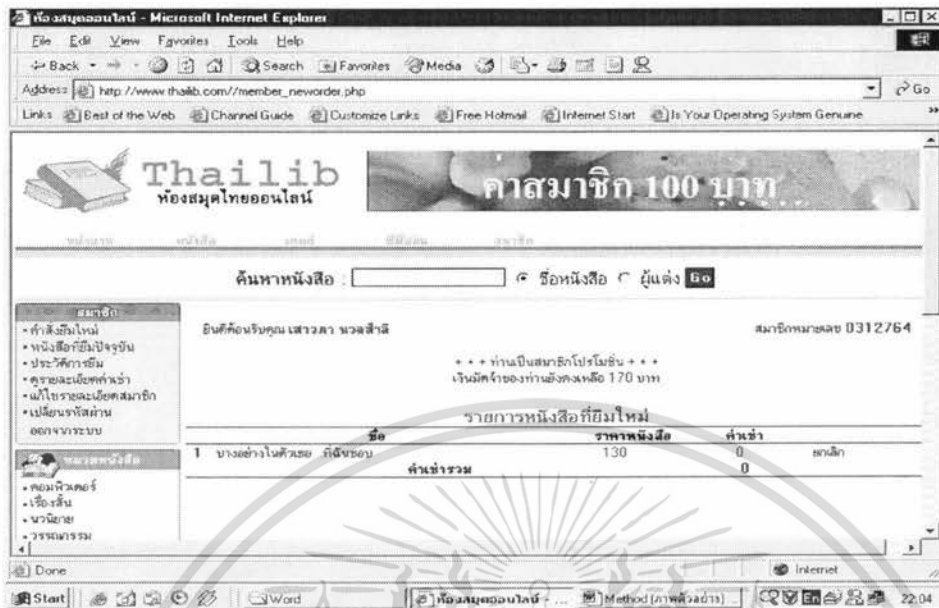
ห้องสมุดออนไลน์ - Microsoft Internet Explorer

File Edit View Favorites Tools Help

Back Search Favorites Media

Address http://www.thailib.com//member_neworder.php Go

Links Best of the Web Channel Guide Customize Links Free Hotmail Internet Start Is Your Operating System Genuine

Thailib
ห้องสมุดไทยออนไลน์

ค่าสมาชิก 100 บาท...

หน้าแรก หนังสือ เทรนด์ ยืมแล้ว สมาชิก

ค้นหาหนังสือ : ชื่อหนังสือ ผู้แต่ง Go

สมาชิก
• คำสั่งยืมใหม่
• หนังสือที่ยืมปัจจุบัน
• ประวัติการยืม
• ดูรายละเอียดค่าเช่า
• แก้ไขรายละเอียดสมาชิก
• เปลี่ยนรหัสผ่าน
ออกจากระบบ

หมวดหนังสือ
• คอมพิวเตอร์
• เรื่องสั้น
• นวนิยาย
• วรรณกรรม

ยินดีต้อนรับคุณ เสาวลา นวลสำลี

สมาชิกหมายเลข 0312764

+ + + ท่านเป็นสมาชิกโปรโมชั่น + + +
เงินมัดจำของท่านยังคงเหลือ 170 บาท

รายการหนังสือที่ยืมใหม่

| | ชื่อ | ราคาหนังสือ | ค่าเช่า | |
|---|---|---|---|---|
| 1 | บางอย่างในตัวเธอ กิติมชอบ | 130 | 0 | ยกเลิก |
| | ค่าเช่ารวม | | 0 | |

Done Internet

Start Word ห้องสมุดออนไลน์ - ... Method (ภาพตัวอย่าง) 22:04